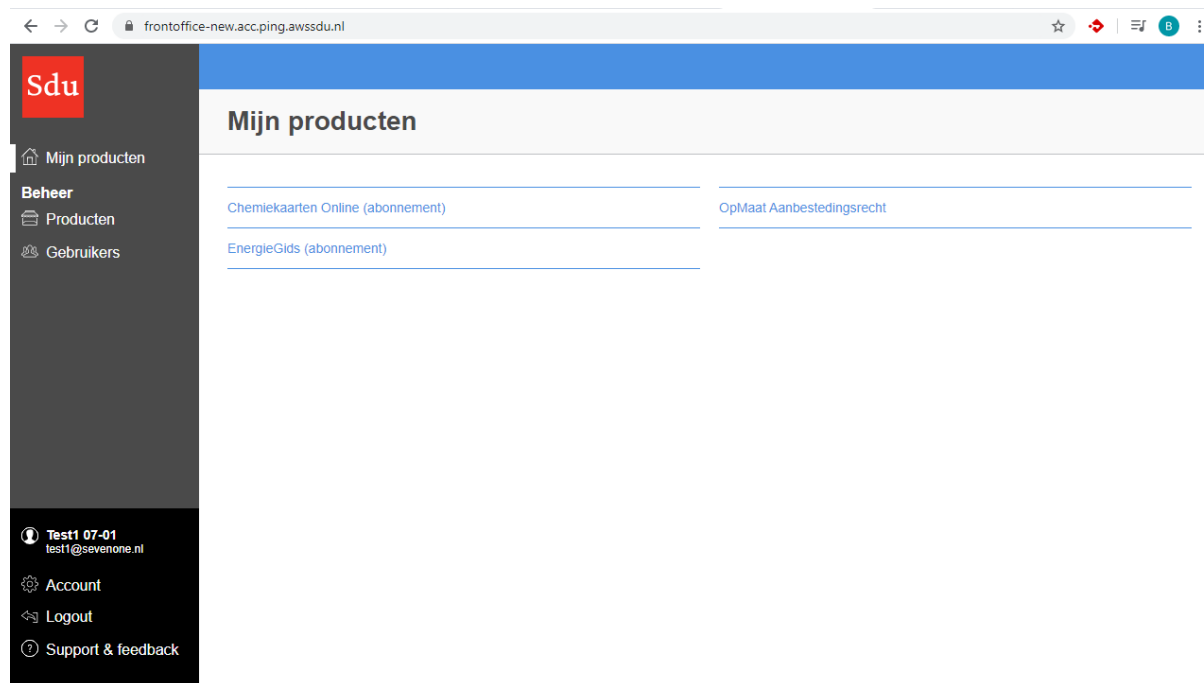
frontoffice-new.acc.ping.awssdu.nl

B

Sdu

Mijn producten

Beheer

Producten

Gebruikers

Test1 07-01
test1@sevenone.nl

Account

Logout

Support & feedback

Mijn producten

Chemiekaarten Online (abonnement)

EnergieGids (abonnement)

OpMaat Aanbestedingsrecht